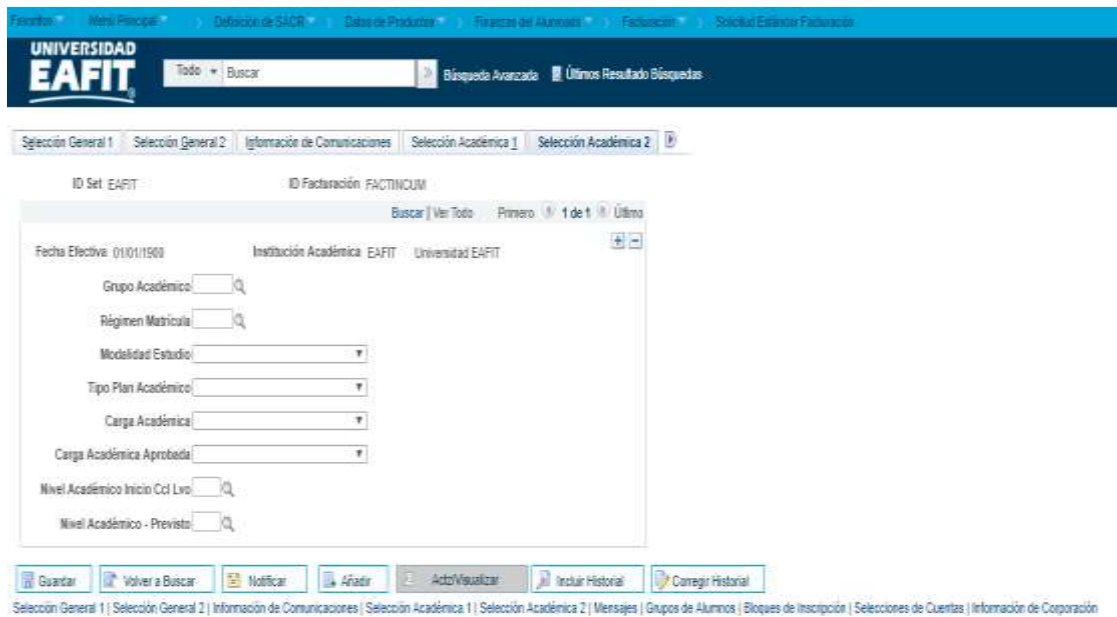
Favoritos Menú Principal Definición de SACR Datos de Productos Finanzas del Alumnado Facturación Solicitud Estándar Facturación

UNIVERSIDAD EAFIT

Todo Buscar Búsqueda Avanzada Últimos Resultado Búsquedas

Selección General 1 | Selección General 2 | Información de Comunicaciones | Selección Académica 1 | Selección Académica 2

ID Set EAFIT ID Facturación FACTINCUM

Buscar | Ver Todo Primero 1 de 1 Último

Fecha Efectiva 01/01/1900 Institución Académica EAFIT Universidad EAFIT

Grupo Académico

Régimen Matrícula

Modalidad Estudio

Tipo Plan Académico

Carga Académica

Carga Académica Aprobada

Nivel Académico Inicio Ccl Lvo

Nivel Académico - Previsto

Guardar | Volver a Buscar | Notificar | Añadir | Actz/Visualizar | Incluir Historial | Corregir Historial

Selección General 1 | Selección General 2 | Información de Comunicaciones | Selección Académica 1 | Selección Académica 2 | Mensajes | Grupos de Alumnos | Bloques de Inscripción | Selecciones de Cuentas | Información de Corporación